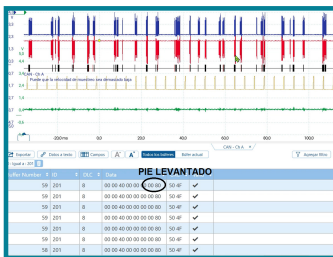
3,5

2,5

1,5

V

0,5

CAN - Ch A

Puede que la velocidad de muestreo sea demasiado baja.

0,7

0,5

0,3

0,1

-200ms

0,0

200

400

600

800

1000

CAN - Ch A

Exportar

Datos a texto

Columnas

Reducir los búferes

Búfer actual

Agregar filtro

Igual a 201

PIE LEVANTADO

| Búfer Number | ID | DLC | Data | | |
|---|---|---|---|---|---|
| 59 | 201 | 8 | 00 00 40 00 00 00 00 00 | 50 4F | ✓ |
| 59 | 201 | 8 | 00 00 40 00 00 00 00 00 | 50 4F | ✓ |
| 59 | 201 | 8 | 00 00 40 00 00 00 00 00 | 50 4F | ✓ |
| 59 | 201 | 8 | 00 00 40 00 00 00 00 00 | 50 4F | ✓ |
| 59 | 201 | 8 | 00 00 40 00 00 00 00 00 | 50 4F | ✓ |
| 59 | 201 | 8 | 00 00 40 00 00 00 00 00 | 50 4F | ✓ |
| 58 | 201 | 8 | 00 00 40 00 00 00 00 00 | 50 4F | ✓ |
| 59 | 201 | 8 | 00 00 40 00 00 00 00 00 | 50 4F | ✓ |